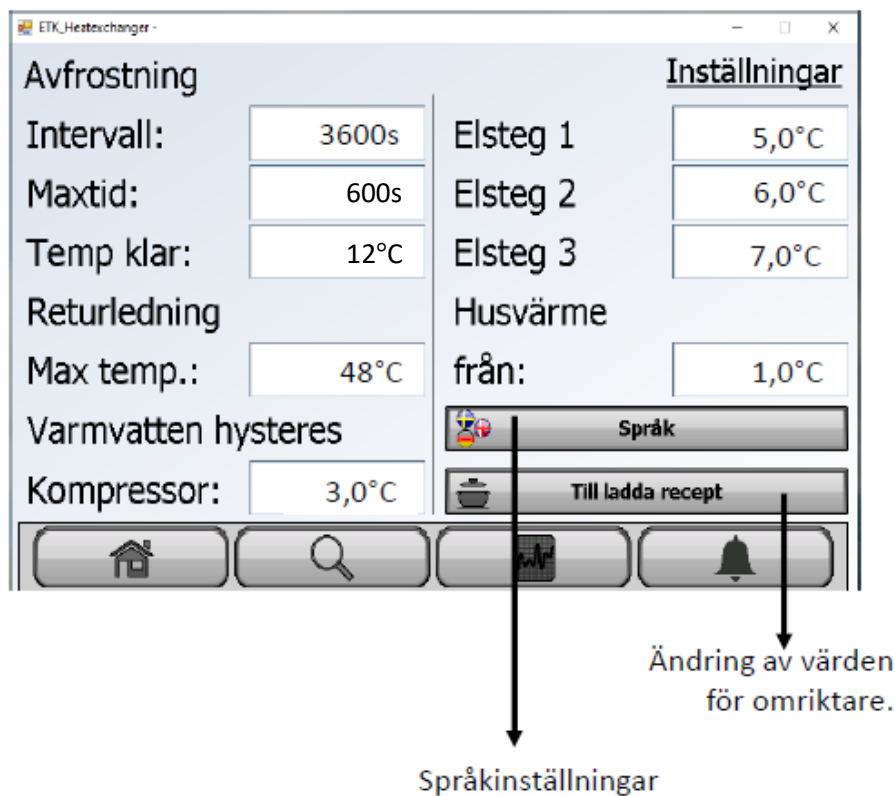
ETK_Heatexchanger -

Avfrostning

Inställningar

Intervall: 3600s

Elsteg 1 5,0°C

Maxtid: 600s

Elsteg 2 6,0°C

Temp klar: 12°C

Elsteg 3 7,0°C

Returledning

Husvärme

Max temp.: 48°C

från: 1,0°C

Varmvatten hysteres

Språk

Kompressor: 3,0°C

Till ladda recept

Ändring av värden för omriktare.

Språkinställningar